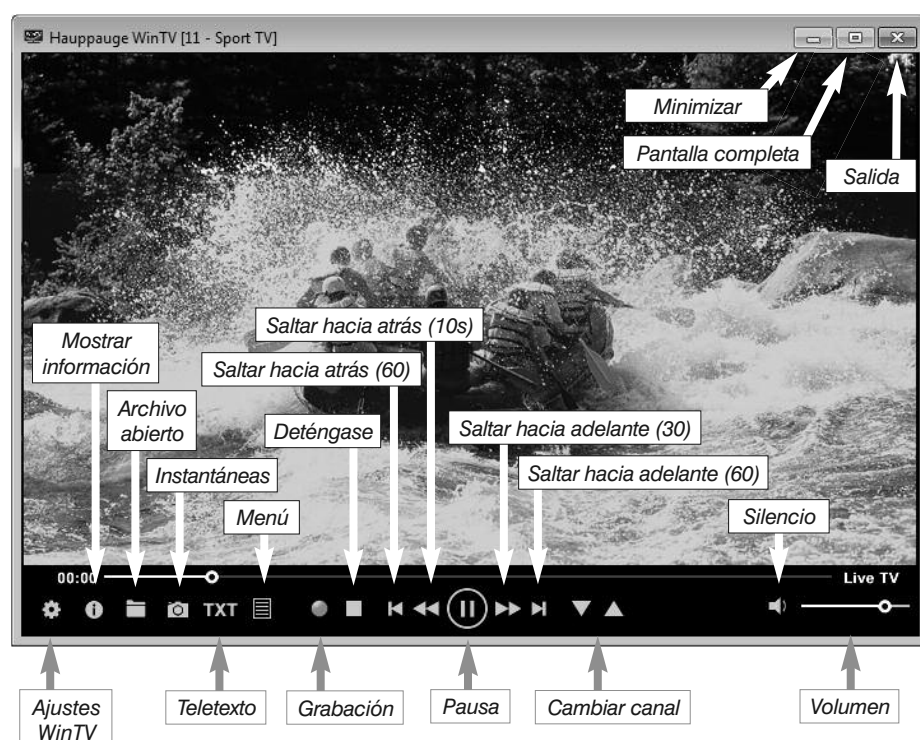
Hauppauge WinTV [11 - Sport TV]

Minimizar

Pantalla completa

Salida

Saltar hacia atrás (10s)

Mostrar información

Saltar hacia atrás (60)

Archivo abierto

Deténgase

Saltar hacia adelante (30)

Instantáneas

Saltar hacia adelante (60)

Menú

Silencio

00:00

Live TV

TXT

Ajustes WinTV

Teletexto

Grabación

Pausa

Cambiar canal

Volumen